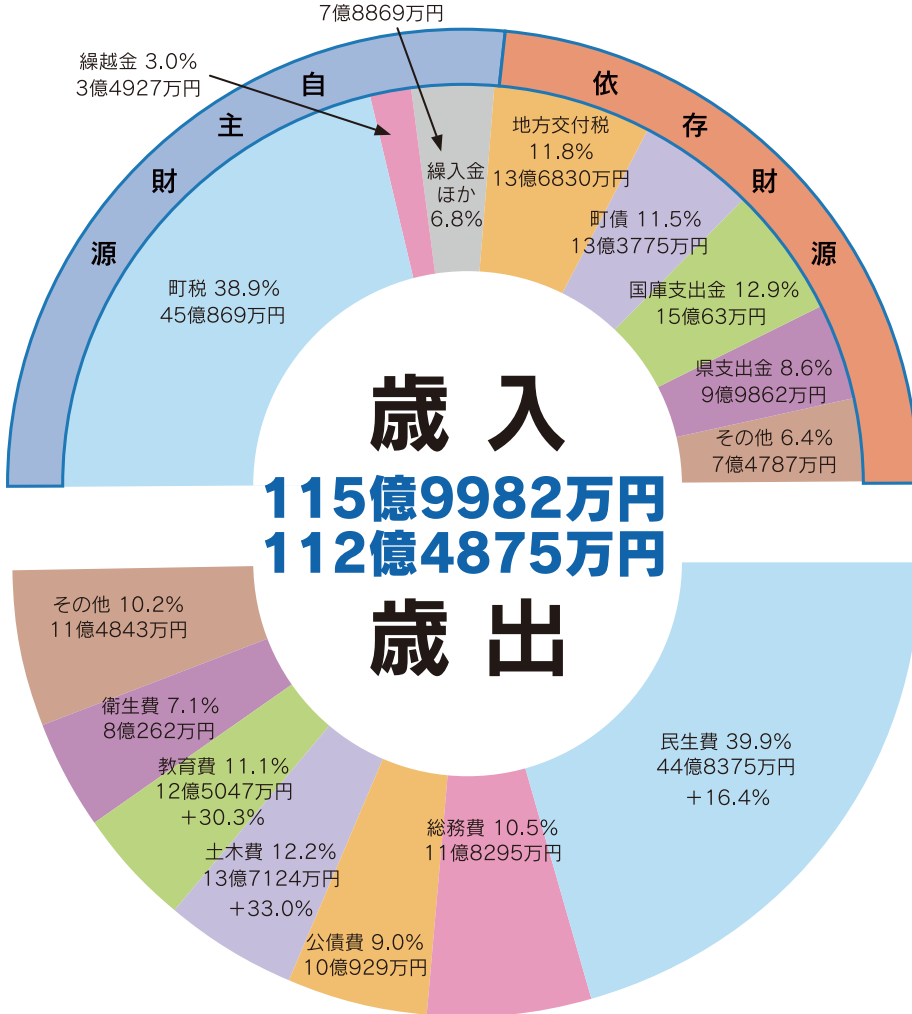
7億8869万円

繰越金 3.0%
3億4927万円

自
主
財
源

依
存
財
源

繰入金
ほか
6.8%

地方交付税
11.8%
13億6830万円

町債 11.5%
13億3775万円

国庫支出金 12.9%
15億63万円

県支出金 8.6%
9億9862万円

その他 6.4%
7億4787万円

町税 38.9%
45億869万円

歳 入
115億9982万円
112億4875万円
歳 出

その他 10.2%
11億4843万円

衛生費 7.1%
8億262万円

教育費 11.1%
12億5047万円
+30.3%

土木費 12.2%
13億7124万円
+33.0%

公債費 9.0%
10億929万円

総務費 10.5%
11億8295万円

民生費 39.9%
44億8375万円
+16.4%